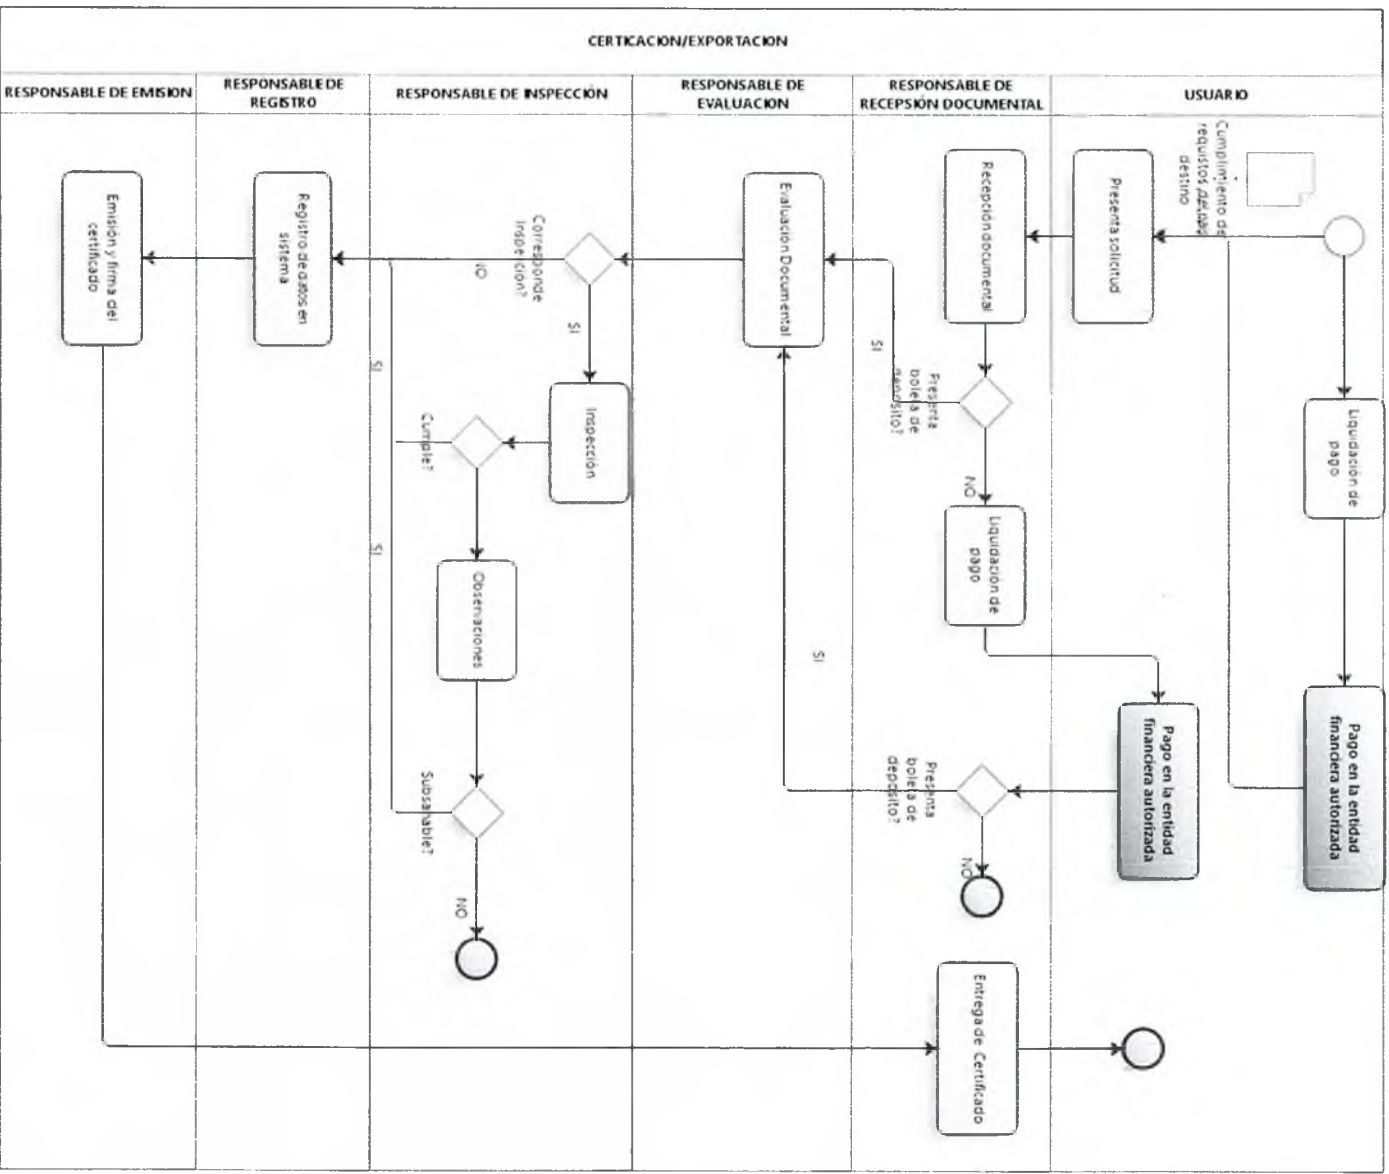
CERTICACION/EXPORTACION

RESPONSABLE DE EMISION

RESPONSABLE DE REGISTRO

RESPONSABLE DE INSPECCIÓN

RESPONSABLE DE EVALUACION

RESPONSABLE DE RECEPSIÓN DOCUMENTAL

USUARIO

Cumplimiento de requisitos país destino

Presenta solicitud

Recepción documental

Liquidación de pago

Presenta boleta de deposito?

SI

NO

Liquidación de pago

Pago en la entidad financiera autorizada

Pago en la entidad financiera autorizada

Presenta boleta de deposito?

SI

NO

Evaluación Documental

Corresponde Inspección?

SI

NO

Inspección

Cumple?

SI

Observaciones

Subsanable?

SI

NO

Registro de datos en sistema

Emisión y firma del certificado

Entrega de Certificado